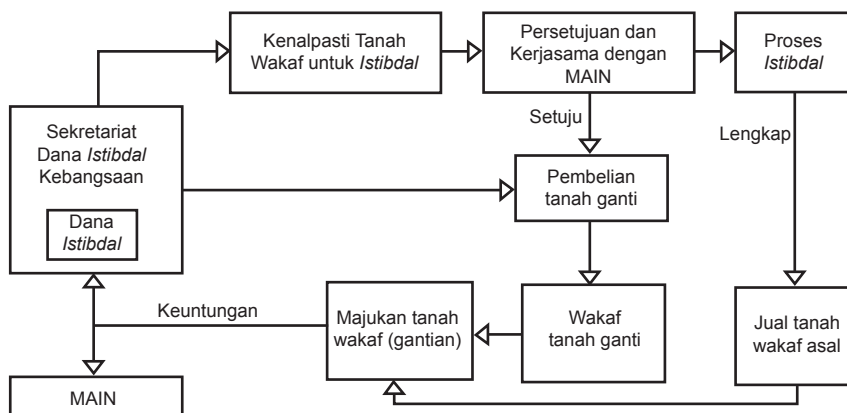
Kenalpasti Tanah Wakaf untuk *Istibdal*

Persetujuan dan Kerjasama dengan MAIN

Proses *Istibdal*

Sekretariat Dana *Istibdal* Kebangsaan

Dana *Istibdal*

Setuju

Lengkap

Pembelian tanah ganti

Keuntungan

Majukan tanah wakaf (gantian)

Wakaf tanah ganti

Jual tanah wakaf asal

MAIN